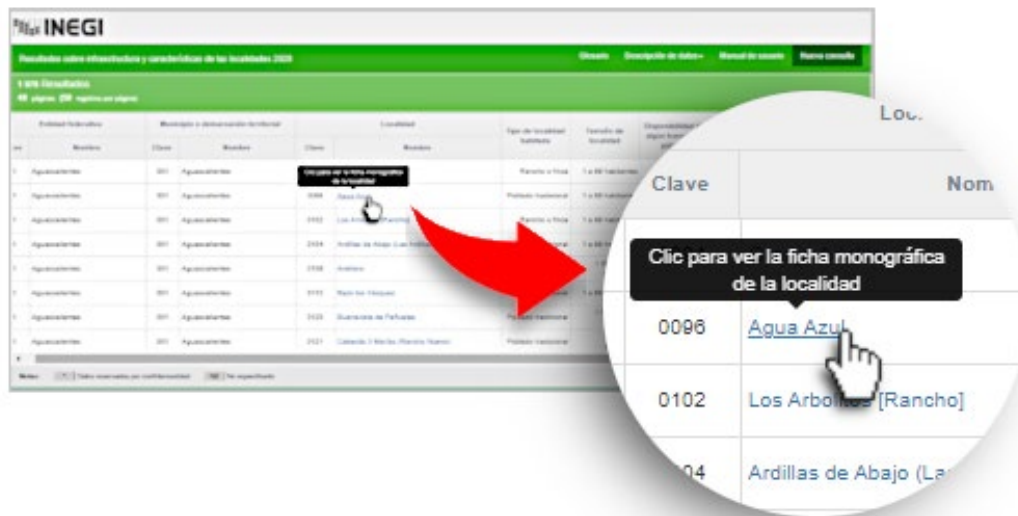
INEGI

Resultados sobre infraestructura y características de las localidades 2020

Glosario Descripción de datos Manual de usuario Nueva consulta

Loc

Clave Nom

Clic para ver la ficha monográfica de la localidad

0096 Agua Azul

0102 Los Arbo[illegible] [Rancho]

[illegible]04 Ardillas de Abajo (La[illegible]